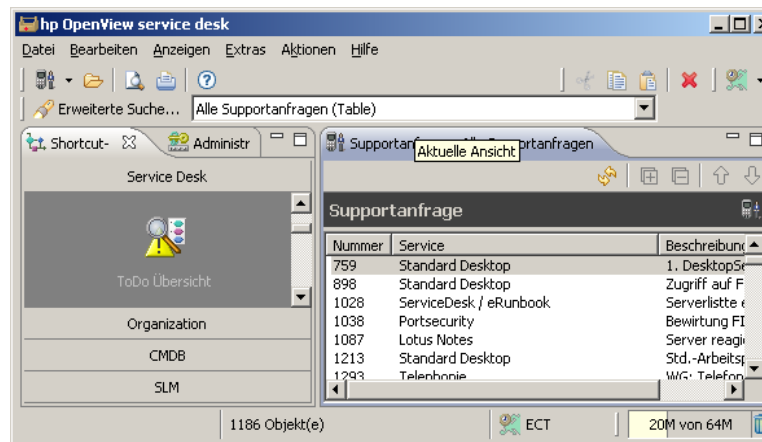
hp OpenView service desk

Datei Bearbeiten Anzeigen Extras Aktionen Hilfe

Erweiterte Suche... Alle Supportanfragen (Table)

Shortcut- Administr

Supportanf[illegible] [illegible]ortanfragen

Aktuelle Ansicht

Service Desk

ToDo Übersicht

Organization

CMDB

SLM

Supportanfrage

| Nummer | Service | Beschreibung |
|---|---|---|
| 759 | Standard Desktop | 1. DesktopSe |
| 898 | Standard Desktop | Zugriff auf F |
| 1028 | ServiceDesk / eRunbook | Serverliste e |
| 1038 | Portsecurity | Bewirtung FI |
| 1087 | Lotus Notes | Server reagi |
| 1213 | Standard Desktop | Std.-Arbeits |
| 1293 | Telephonie | WG: Telefon |

1186 Objekt(e)

ECT

20M von 64M